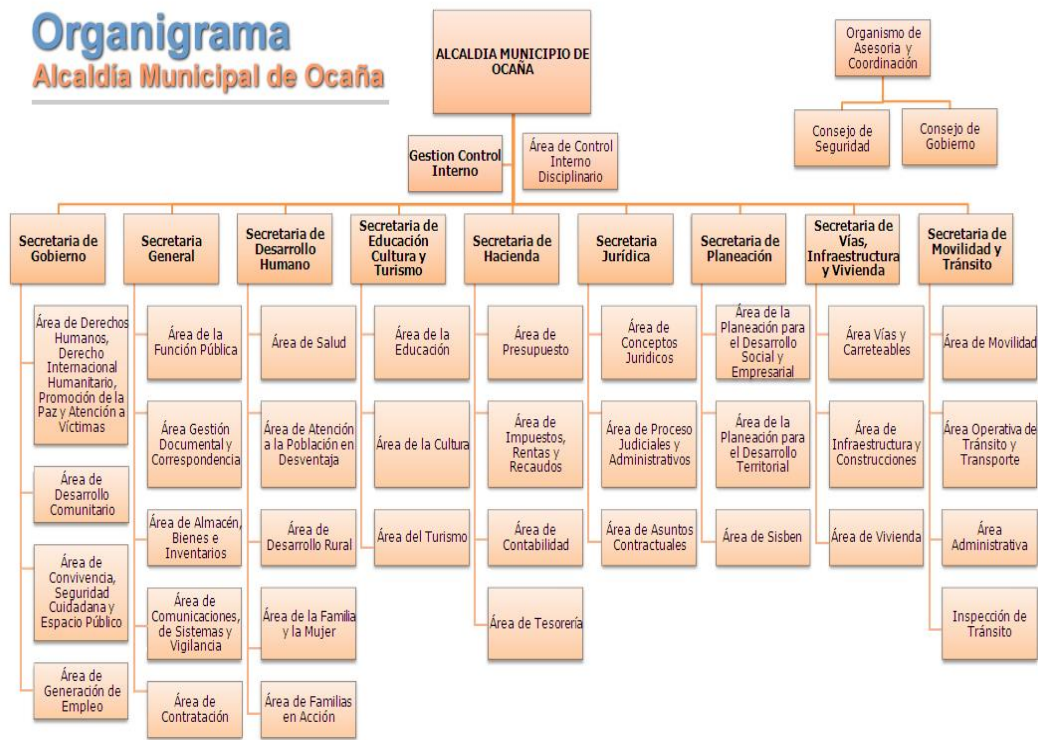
Organigrama
Alcaldía Municipal de Ocaña

ALCALDIA MUNICIPIO DE OCAÑA

Organismo de Asesoria y Coordinación

Consejo de Seguridad

Consejo de Gobierno

Gestion Control Interno

Área de Control Interno Disciplinario

Secretaria de Gobierno
Área de Derechos Humanos, Derecho Internacional Humanitario, Promoción de la Paz y Atención a Víctimas
Área de Desarrollo Comunitario
Área de Convivencia, Seguridad Cuidadana y Espacio Público
Área de Generación de Empleo

Secretaria General
Área de la Función Pública
Área Gestión Documental y Correspondencia
Área de Almacén, Bienes e Inventarios
Área de Comunicaciones, de Sistemas y Vigilancia
Área de Contratación

Secretaria de Desarrollo Humano
Área de Salud
Área de Atención a la Población en Desventaja
Área de Desarrollo Rural
Área de la Familia y la Mujer
Área de Familias en Acción

Secretaria de Educación Cultura y Turismo
Área de la Educación
Área de la Cultura
Área del Turismo

Secretaria de Hacienda
Área de Presupuesto
Área de Impuestos, Rentas y Recaudos
Área de Contabilidad
Área de Tesorería

Secretaria Jurídica
Área de Conceptos Juridicos
Área de Proceso Judiciales y Administrativos
Área de Asuntos Contractuales

Secretaria de Planeación
Área de la Planeación para el Desarrollo Social y Empresarial
Área de la Planeación para el Desarrollo Territorial
Área de Sisben

Secretaria de Vías, Infraestructura y Vivienda
Área Vías y Carreteables
Área de Infraestructura y Construcciones
Área de Vivienda

Secretaria de Movilidad y Tránsito
Área de Movilidad
Área Operativa de Tránsito y Transporte
Área Administrativa
Inspección de Tránsito